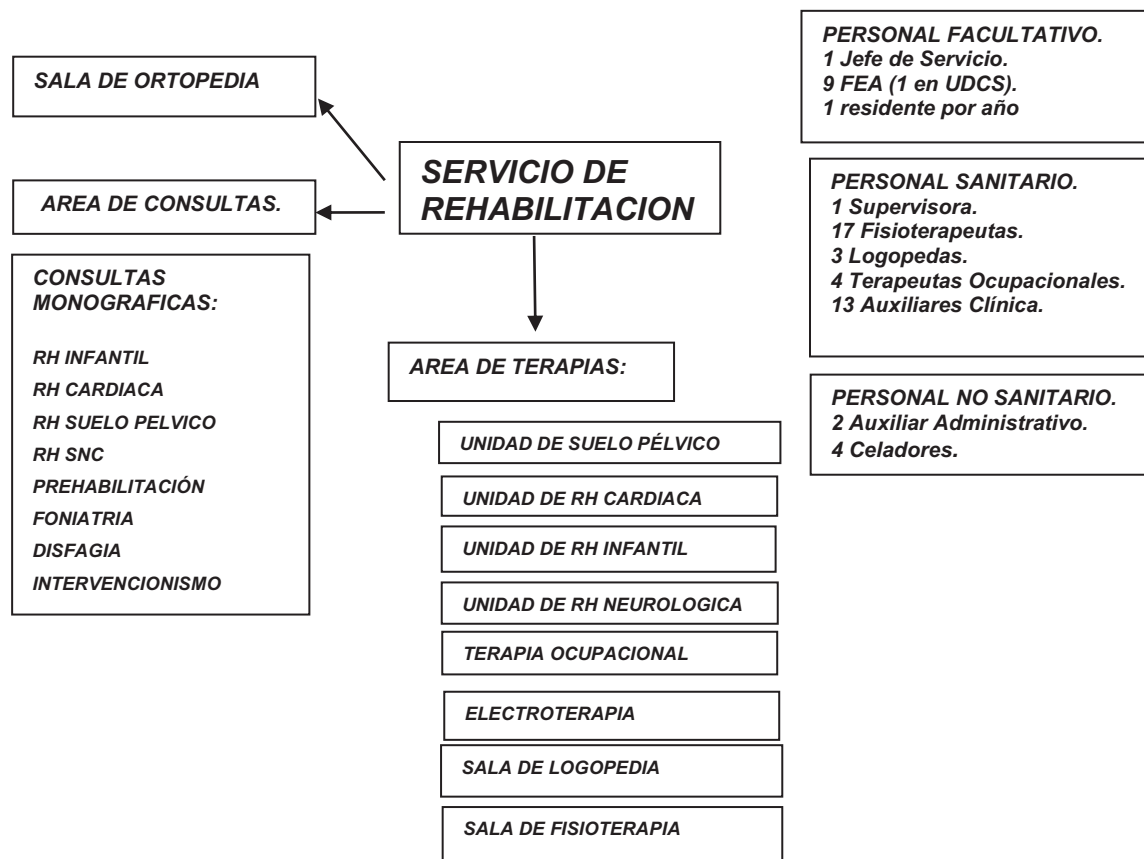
SALA DE ORTOPEDIA

AREA DE CONSULTAS.

CONSULTAS MONOGRAFICAS:

RH INFANTIL
RH CARDIACA
RH SUELO PELVICO
RH SNC
PREHABILITACIÓN
FONIATRIA
DISFAGIA
INTERVENCIONISMO

SERVICIO DE REHABILITACION

AREA DE TERAPIAS:

UNIDAD DE SUELO PÉLVICO

UNIDAD DE RH CARDIACA

UNIDAD DE RH INFANTIL

UNIDAD DE RH NEUROLOGICA

TERAPIA OCUPACIONAL

ELECTROTERAPIA

SALA DE LOGOPEDIA

SALA DE FISIOTERAPIA

PERSONAL FACULTATIVO.
1 Jefe de Servicio.
9 FEA (1 en UDCS).
1 residente por año

PERSONAL SANITARIO.
1 Supervisora.
17 Fisioterapeutas.
3 Logopedas.
4 Terapeutas Ocupacionales.
13 Auxiliares Clínica.

PERSONAL NO SANITARIO.
2 Auxiliar Administrativo.
4 Celadores.